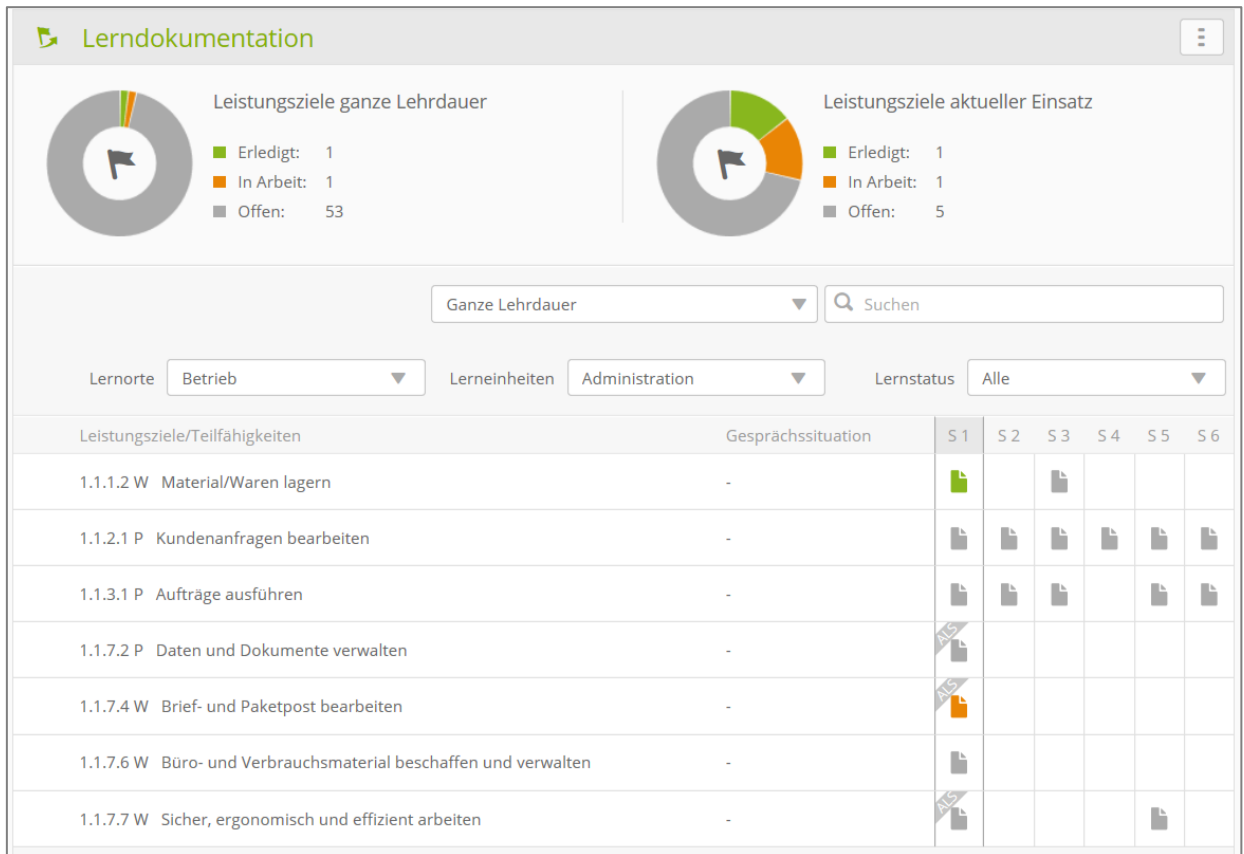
Lerndokumentation

Leistungsziele ganze Lehrdauer
Erledigt: 1
In Arbeit: 1
Offen: 53

Leistungsziele aktueller Einsatz
Erledigt: 1
In Arbeit: 1
Offen: 5

Ganze Lehrdauer
Suchen

Lernorte Betrieb
Lerneinheiten Administration
Lernstatus Alle

| Leistungsziele/Teilfähigkeiten | Gesprächssituation | S 1 | S 2 | S 3 | S 4 | S 5 | S 6 |
|---|---|---|---|---|---|---|---|
| 1.1.1.2 W Material/Waren lagern | - | | | | | | |
| 1.1.2.1 P Kundenanfragen bearbeiten | - | | | | | | |
| 1.1.3.1 P Aufträge ausführen | - | | | | | | |
| 1.1.7.2 P Daten und Dokumente verwalten | - | ALS | | | | | |
| 1.1.7.4 W Brief- und Paketpost bearbeiten | - | ALS | | | | | |
| 1.1.7.6 W Büro- und Verbrauchsmaterial beschaffen und verwalten | - | | | | | | |
| 1.1.7.7 W Sicher, ergonomisch und effizient arbeiten | - | ALS | | | | | |